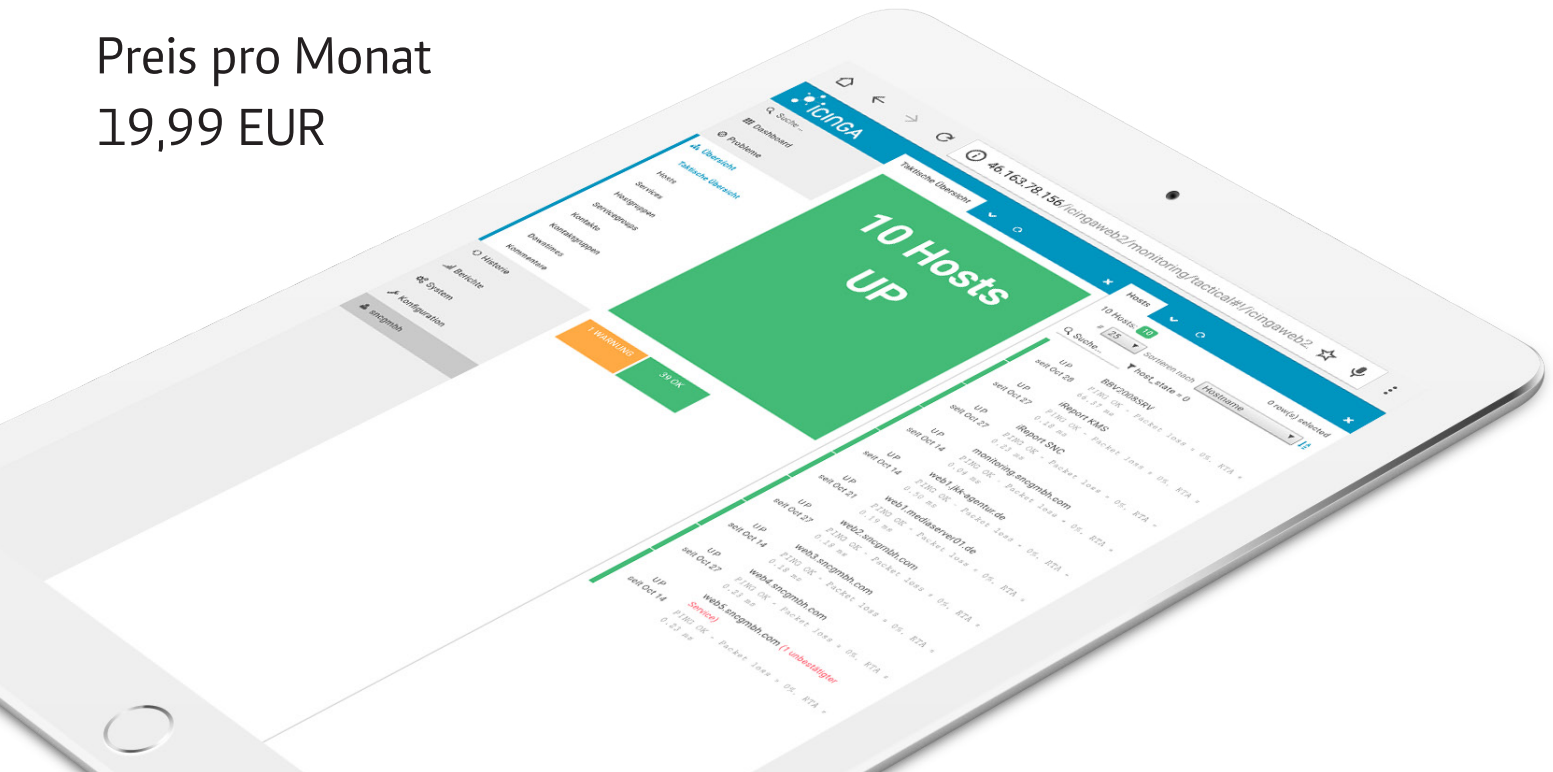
Preis pro Monat
19,99 EUR

46.163.78.156/icingaweb2/monitoring/tactical#!/icingaweb2

icinga

Suche ...
Dashboard
Probleme
Übersicht
Taktische Übersicht
Hosts
Services
Hostgruppen
Servicegruppen
Kontakte
Kontaktgruppen
Downtimes
Kommentare
Historie
Berichte
System
Konfiguration
sncgmbh

Taktische Übersicht

10 Hosts UP

1 WARNING
39 OK

Hosts
10 Hosts: 10
# 25
Suche...
Sortieren nach Hostname
host_state = 0
0 row(s) selected

UP seit Oct 28 — RBV2008SRV — PING OK - Packet loss = 0%, RTA = 0.31 ms
UP seit Oct 27 — iReport KMS — PING OK - Packet loss = 0%, RTA = 0.18 ms
UP seit Oct 27 — iReport SNC — PING OK - Packet loss = 0%, RTA = 0.23 ms
UP seit Oct 14 — monitoring.sncgmbh.com — PING OK - Packet loss = 0%, RTA = 0.04 ms
UP seit Oct 14 — web1.jkk-agentur.de — PING OK - Packet loss = 0%, RTA = 0.50 ms
UP seit Oct 21 — web1.mediaserver01.de — PING OK - Packet loss = 0%, RTA = 0.19 ms
UP seit Oct 27 — web2.sncgmbh.com — PING OK - Packet loss = 0%, RTA = 0.28 ms
UP seit Oct 14 — web3.sncgmbh.com — PING OK - Packet loss = 0%, RTA = 0.18 ms
UP seit Oct 27 — web4.sncgmbh.com — PING OK - Packet loss = 0%, RTA = 0.23 ms
UP seit Oct 14 — web5.sncgmbh.com (1 unbestätigter Service) — PING OK - Packet loss = 0%, RTA = 0.23 ms